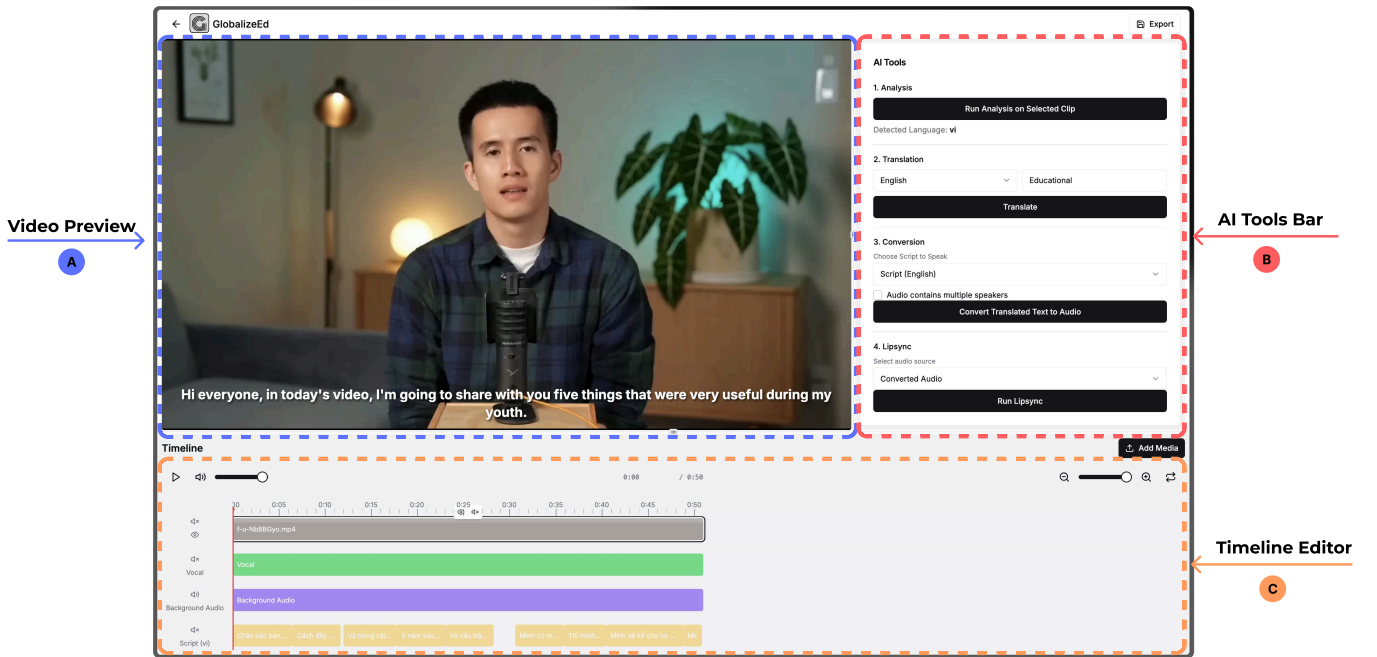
GlobalizeEd

Export

Video Preview

A

Hi everyone, in today's video, I'm going to share with you five things that were very useful during my youth.

AI Tools

1. Analysis

Run Analysis on Selected Clip

Detected Language: vi

2. Translation

English

Educational

Translate

3. Conversion

Choose Script to Speak

Script (English)

Audio contains multiple speakers

Convert Translated Text to Audio

4. Lipsync

Select audio source

Converted Audio

Run Lipsync

AI Tools Bar

B

Timeline

Add Media

0:00 / 0:50

00 0:05 0:10 0:15 0:20 0:25 0:30 0:35 0:40 0:45 0:50

f-u-Nb8BGyo.mp4

Vocal

Vocal

Background Audio

Background Audio

Script (vi)

Chào các bạn... Cách đây... Và trong cái... 5 năm sau... Và câu ch... Mình có m... Thì mình... Mình sẽ kể cho họ... Mỏ

Timeline Editor

C